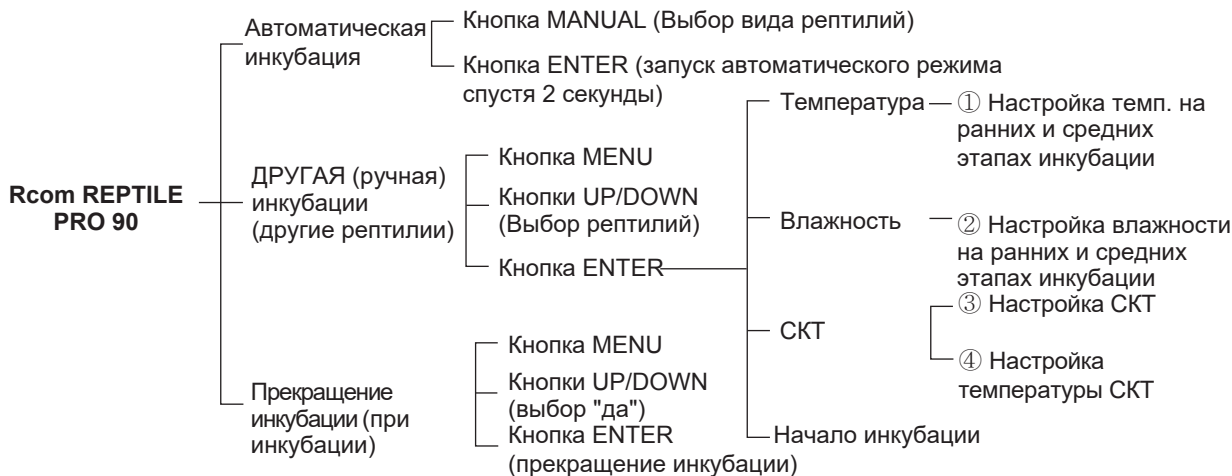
Rcom REPTILE PRO 90

Автоматическая инкубация

Кнопка MANUAL (Выбор вида рептилий)

Кнопка ENTER (запуск автоматического режима спустя 2 секунды)

ДРУГАЯ (ручная) инкубации (другие рептилии)

Кнопка MENU

Кнопки UP/DOWN (Выбор рептилий)

Кнопка ENTER

Температура

① Настройка темп. на ранних и средних этапах инкубации

Влажность

② Настройка влажности на ранних и средних этапах инкубации

СКТ

③ Настройка СКТ

④ Настройка температуры СКТ

Начало инкубации

Прекращение инкубации (при инкубации)

Кнопка MENU

Кнопки UP/DOWN (выбор "да")

Кнопка ENTER (прекращение инкубации)